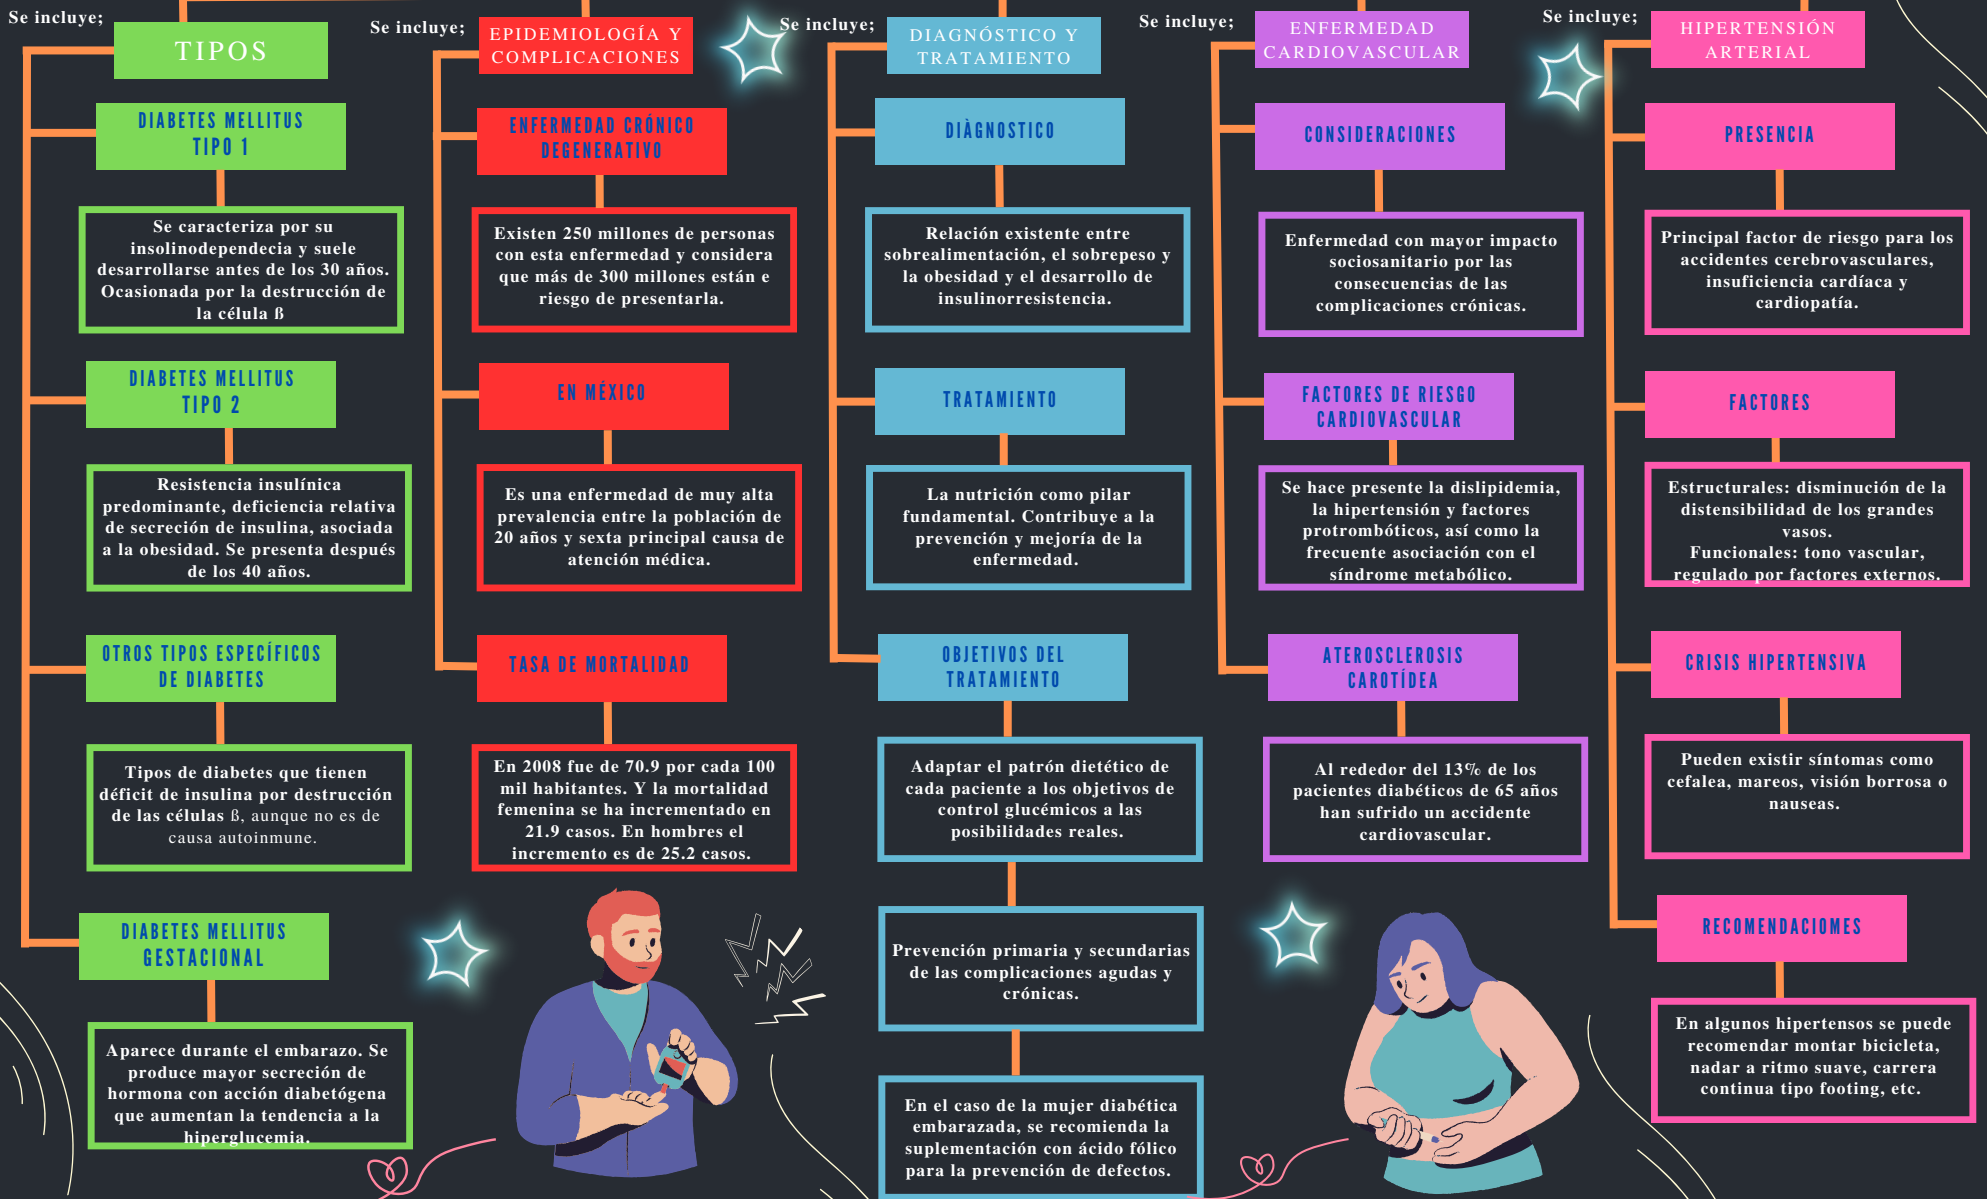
Se incluye;

TIPOS

DIABETES MELLITUS TIPO 1

Se caracteriza por su insolinodependecia y suele desarrollarse antes de los 30 años. Ocasionada por la destrucción de la célula ß

DIABETES MELLITUS TIPO 2

Resistencia insulínica predominante, deficiencia relativa de secreción de insulina, asociada a la obesidad. Se presenta después de los 40 años.

OTROS TIPOS ESPECÍFICOS DE DIABETES

Tipos de diabetes que tienen déficit de insulina por destrucción de las células ß, aunque no es de causa autoinmune.

DIABETES MELLITUS GESTACIONAL

Aparece durante el embarazo. Se produce mayor secreción de hormona con acción diabetógena que aumentan la tendencia a la hiperglucemia.

Se incluye;

EPIDEMIOLOGÍA Y COMPLICACIONES

ENFERMEDAD CRÓNICO DEGENERATIVO

Existen 250 millones de personas con esta enfermedad y considera que más de 300 millones están e riesgo de presentarla.

EN MÉXICO

Es una enfermedad de muy alta prevalencia entre la población de 20 años y sexta principal causa de atención médica.

TASA DE MORTALIDAD

En 2008 fue de 70.9 por cada 100 mil habitantes. Y la mortalidad femenina se ha incrementado en 21.9 casos. En hombres el incremento es de 25.2 casos.

Se incluye;

DIAGNÓSTICO Y TRATAMIENTO

DIÀGNOSTICO

Relación existente entre sobrealimentación, el sobrepeso y la obesidad y el desarrollo de insulinorresistencia.

TRATAMIENTO

La nutrición como pilar fundamental. Contribuye a la prevención y mejoría de la enfermedad.

OBJETIVOS DEL TRATAMIENTO

Adaptar el patrón dietético de cada paciente a los objetivos de control glucémicos a las posibilidades reales.

Prevención primaria y secundarias de las complicaciones agudas y crónicas.

En el caso de la mujer diabética embarazada, se recomienda la suplementación con ácido fólico para la prevención de defectos.

Se incluye;

ENFERMEDAD CARDIOVASCULAR

CONSIDERACIONES

Enfermedad con mayor impacto sociosanitario por las consecuencias de las complicaciones crónicas.

FACTORES DE RIESGO CARDIOVASCULAR

Se hace presente la dislipidemia, la hipertensión y factores protrombóticos, así como la frecuente asociación con el síndrome metabólico.

ATEROSCLEROSIS CAROTÍDEA

Al rededor del 13% de los pacientes diabéticos de 65 años han sufrido un accidente cardiovascular.

Se incluye;

HIPERTENSIÓN ARTERIAL

PRESENCIA

Principal factor de riesgo para los accidentes cerebrovasculares, insuficiencia cardíaca y cardiopatía.

FACTORES

Estructurales: disminución de la distensibilidad de los grandes vasos.
Funcionales: tono vascular, regulado por factores externos.

CRISIS HIPERTENSIVA

Pueden existir síntomas como cefalea, mareos, visión borrosa o nauseas.

RECOMENDACIOMES

En algunos hipertensos se puede recomendar montar bicicleta, nadar a ritmo suave, carrera continua tipo footing, etc.